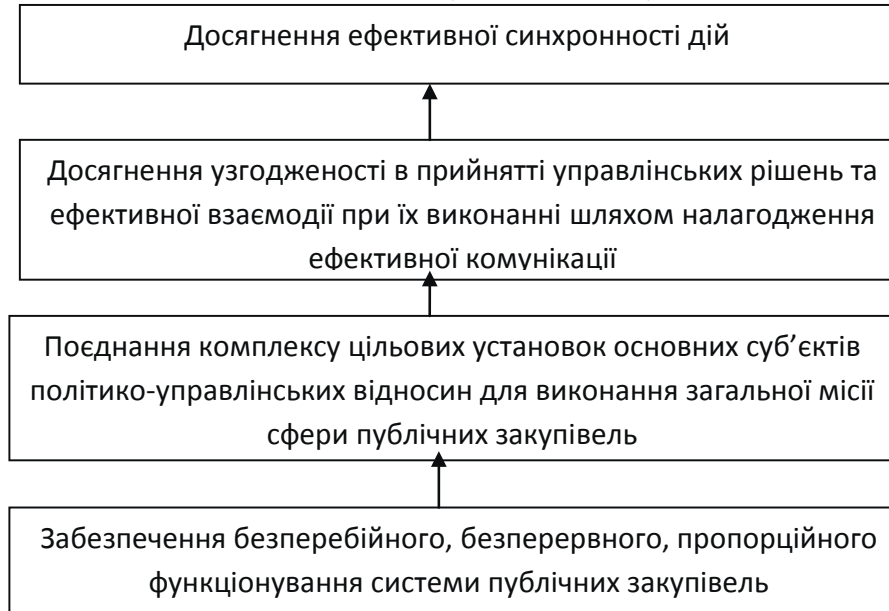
Досягнення ефективної синхронності дій

Досягнення узгодженості в прийнятті управлінських рішень та ефективної взаємодії при їх виконанні шляхом налагодження ефективної комунікації

Поєднання комплексу цільових установок основних суб'єктів політико-управлінських відносин для виконання загальної місії сфери публічних закупівель

Забезпечення безперебійного, безперервного, пропорційного функціонування системи публічних закупівель